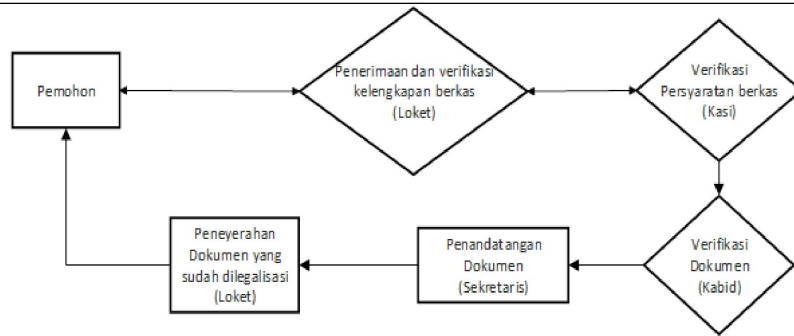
Pemohon

Penerimaan dan verifikasi kelengkapan berkas (Loket)

Verifikasi Persyaratan berkas (Kasi)

Verifikasi Dokumen (Kabid)

Penandatangan Dokumen (Sekretaris)

Peneyerahan Dokumen yang sudah dilegalisasi (Loket)